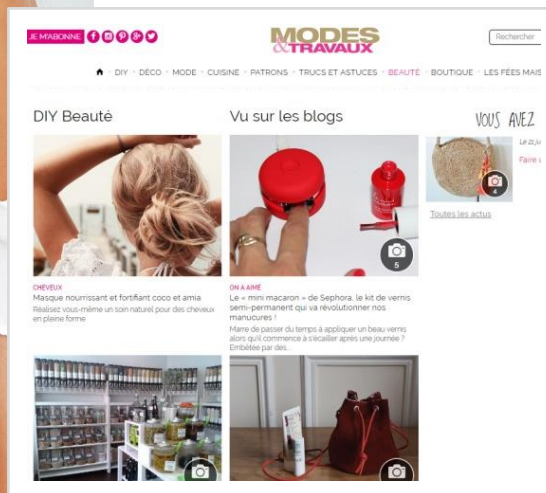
JE M'ABONNE

MODES & TRAVAUX

Rechercher

DIY · DÉCO · MODE · CUISINE · PATRONS · TRUCS ET ASTUCES · BEAUTÉ · BOUTIQUE · LES FÉES MAIS

DIY Beauté

Vu sur les blogs

VOUS AVEZ

Le 21 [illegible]

Faire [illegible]

4

Toutes les actus

5

CHEVEUX
Masque nourrissant et fortifiant coco et amla
Réalisez vous-même un soin naturel pour des cheveux en pleine forme

ON A AIMÉ
Le « mini macaron » de Sephora, le kit de vernis semi-permanent qui va révolutionner nos manucures !
Marre de passer du temps à appliquer un beau vernis alors qu'il commence à s'écailler après une journée ? Embêtée par des...